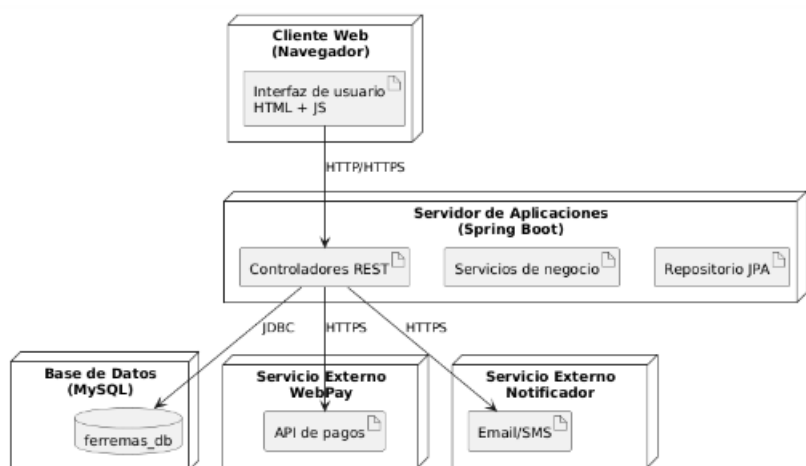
Cliente Web
(Navegador)

Interfaz de usuario
HTML + JS

HTTP/HTTPS

Servidor de Aplicaciones
(Spring Boot)

Controladores REST

Servicios de negocio

Repositorio JPA

JDBC

HTTPS

HTTPS

Base de Datos
(MySQL)

ferremas_db

Servicio Externo
WebPay

API de pagos

Servicio Externo
Notificador

Email/SMS